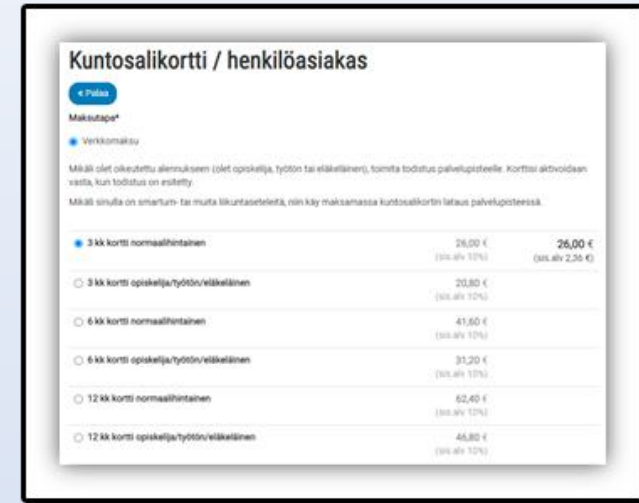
Kuntosalikortti / henkilöasiakas

< Palaa

Maksutapa*

Verkkomaksu

Mikäli olet oikeutettu alennukseen (olet opiskelija, työtön tai eläkeläinen), toimita todistus palvelupisteelle. Korttisi aktivoidaan vasta, kun todistus on esitetty.

Mikäli sinulla on smartum- tai muita liikuntaseteleitä, niin käy maksamassa kuntosalikortin lataus palvelupisteessä.

| | | |
|---|---|---|
| 3 kk kortti normaalihintainen | 26,00 € (sis.alv 10%) | 26,00 € (sis.alv 2,36 €) |
| 3 kk kortti opiskelija/työtön/eläkeläinen | 20,80 € (sis.alv 10%) | |
| 6 kk kortti normaalihintainen | 41,60 € (sis.alv 10%) | |
| 6 kk kortti opiskelija/työtön/eläkeläinen | 31,20 € (sis.alv 10%) | |
| 12 kk kortti normaalihintainen | 62,40 € (sis.alv 10%) | |
| 12 kk kortti opiskelija/työtön/eläkeläinen | 46,80 € (sis.alv 10%) | |